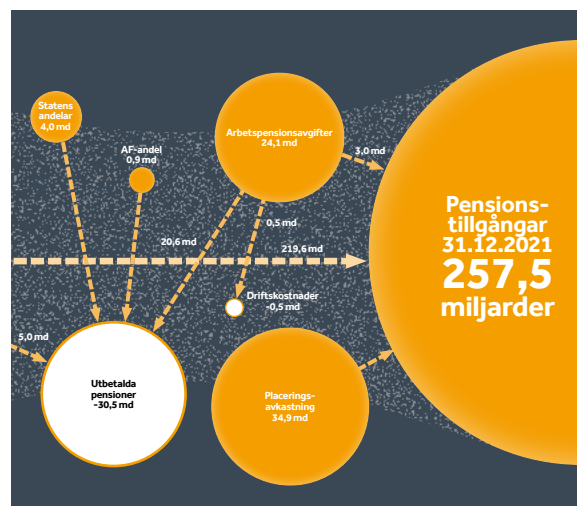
Statens andelar 4,0 md

AF-andel 0,9 md

Arbetspensionsavgifter 24,1 md

3,0 md

0,5 md

20,6 md

219,6 md

Pensionstillgångar 31.12.2021
257,5 miljarder

Driftskostnader -0,5 md

5,0 md

Utbetalda pensioner -30,5 md

Placeringsavkastning 34,9 md